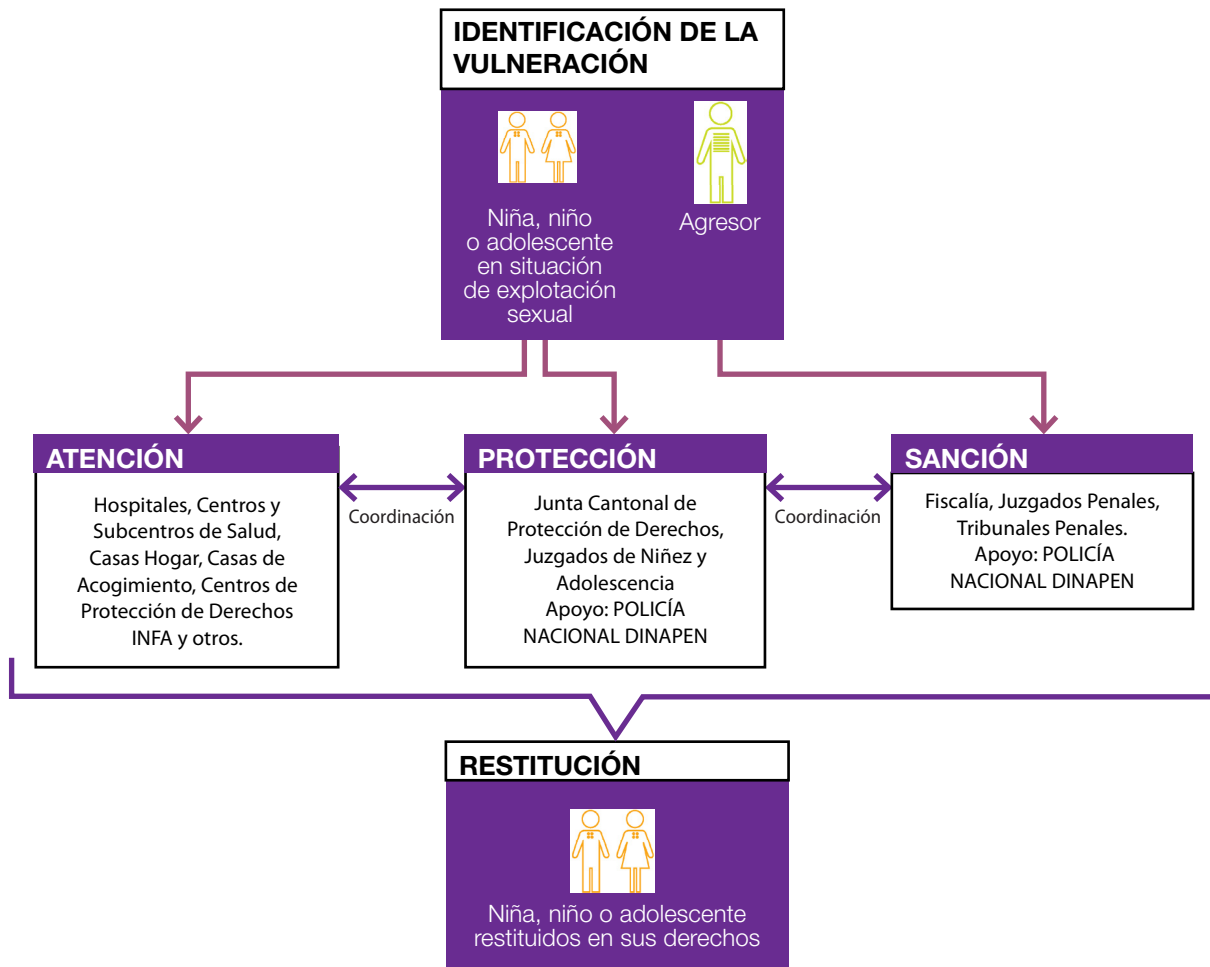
IDENTIFICACIÓN DE LA VULNERACIÓN

Niña, niño o adolescente en situación de explotación sexual

Agresor

ATENCIÓN

Hospitales, Centros y Subcentros de Salud, Casas Hogar, Casas de Acogimiento, Centros de Protección de Derechos INFA y otros.

Coordinación

PROTECCIÓN

Junta Cantonal de Protección de Derechos, Juzgados de Niñez y Adolescencia
Apoyo: POLICÍA NACIONAL DINAPEN

Coordinación

SANCIÓN

Fiscalía, Juzgados Penales, Tribunales Penales.
Apoyo: POLICÍA NACIONAL DINAPEN

RESTITUCIÓN

Niña, niño o adolescente restituidos en sus derechos